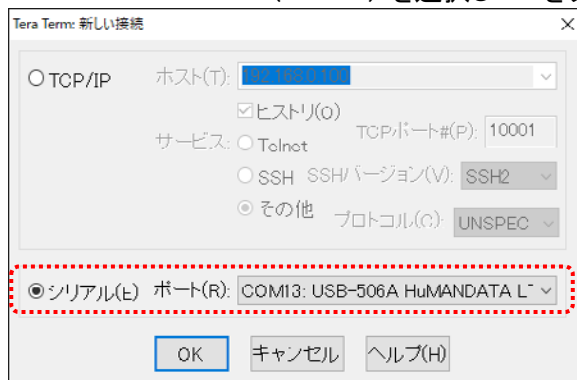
Tera Term: 新しい接続

TCP/IP ホスト(T): 192.168.0.100
ヒストリ(O)
サービス: Telnet TCPポート#(P): 10001
SSH SSHバージョン(V): SSH2
その他 プロトコル(C): UNSPEC

シリアル(E) ポート(R): COM13: USB-506A HuMANDATA L

OK キャンセル ヘルプ(H)